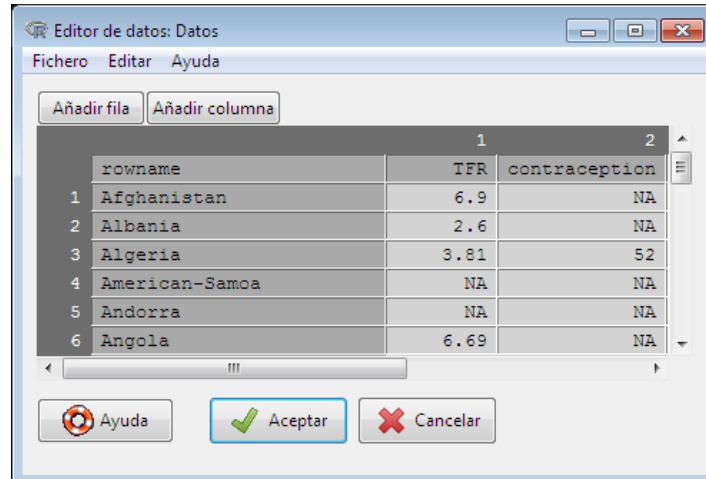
Editor de datos: Datos

Fichero Editar Ayuda

Añadir fila Añadir columna

|   |   | 1 | 2 |
|---|---|---|---|
|   | rowname | TFR | contraception |
| 1 | Afghanistan | 6.9 | NA |
| 2 | Albania | 2.6 | NA |
| 3 | Algeria | 3.81 | 52 |
| 4 | American-Samoa | NA | NA |
| 5 | Andorra | NA | NA |
| 6 | Angola | 6.69 | NA |

Ayuda Aceptar Cancelar